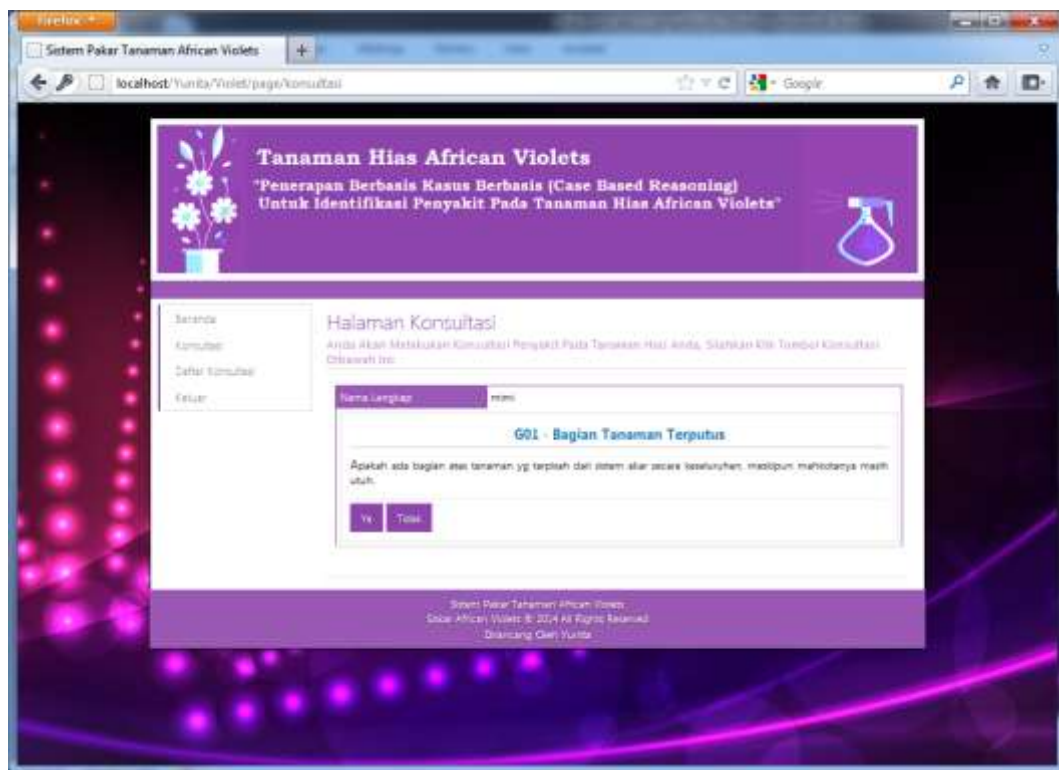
Firefox

Sistem Pakar Tanaman African Violets

localhost/Yunita/Violet/page/konsultasi

Google

Tanaman Hias African Violets

"Penerapan Berbasis Kasus Berbasis (Case Based Reasoning) Untuk Identifikasi Penyakit Pada Tanaman Hias African Violets"

Beranda

Konsultasi

Daftar Konsultasi

Keluar

Halaman Konsultasi

Anda Akan Melakukan Konsultasi Penyakit Pada Tanaman Hias Anda, Silahkan Klik Tombol Konsultasi Dibawah Ini

| Nama Lengkap | mimi |
|---|---|

G01 - Bagian Tanaman Terputus

Apakah ada bagian atas tanaman yg terpisah dari sistem akar secara keseluruhan, meskipun mahkotanya masih utuh.

Ya Tidak

Sistem Pakar Tanaman African Violets
Sistem African Violets © 2014 All Rights Reserved
Dirancang Oleh Yunita